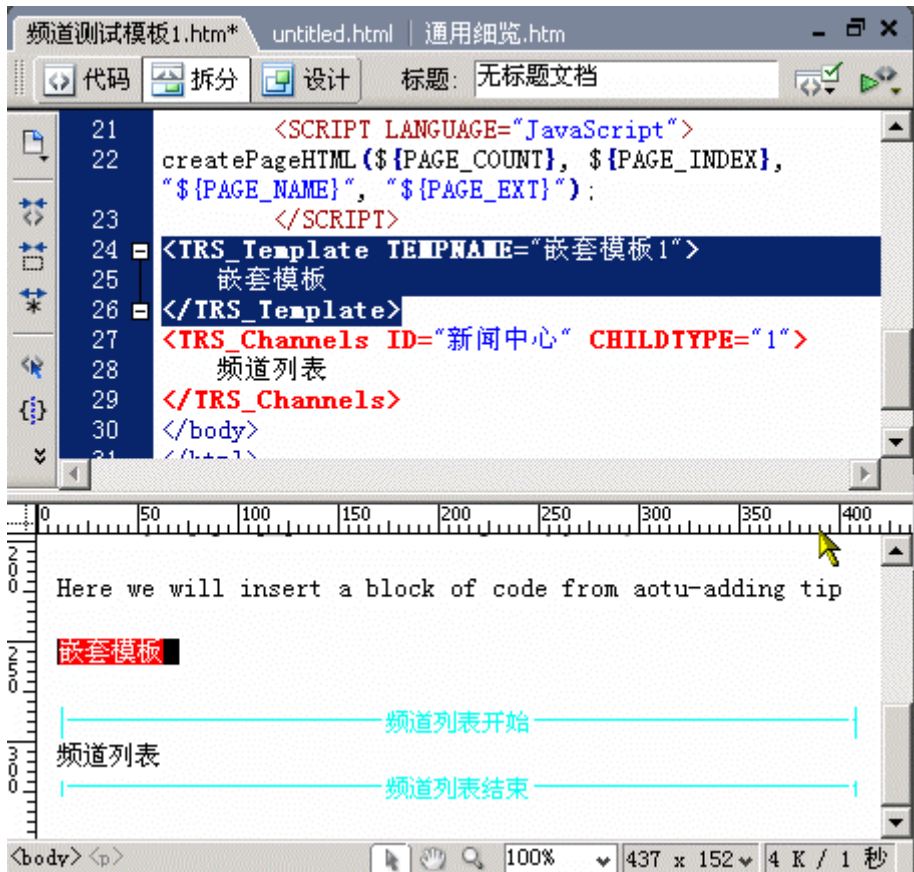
频道测试模板1.htm* untitled.html 通用细览.htm

代码 拆分 设计 标题: 无标题文档

21 <SCRIPT LANGUAGE="JavaScript">
22 createPageHTML(${PAGE_COUNT}, ${PAGE_INDEX}, "${PAGE_NAME}", "${PAGE_EXT}");
23 </SCRIPT>
24 <TRS_Template TEMPNAME="嵌套模板1">
25 嵌套模板
26 </TRS_Template>
27 <TRS_Channels ID="新闻中心" CHILDTYPE="1">
28 频道列表
29 </TRS_Channels>
30 </body>
31 </html>

0 50 100 150 200 250 300 350 400

Here we will insert a block of code from aotu-adding tip

嵌套模板

频道列表开始

频道列表

频道列表结束

<body> <p> 100% 437 x 152 4 K / 1 秒